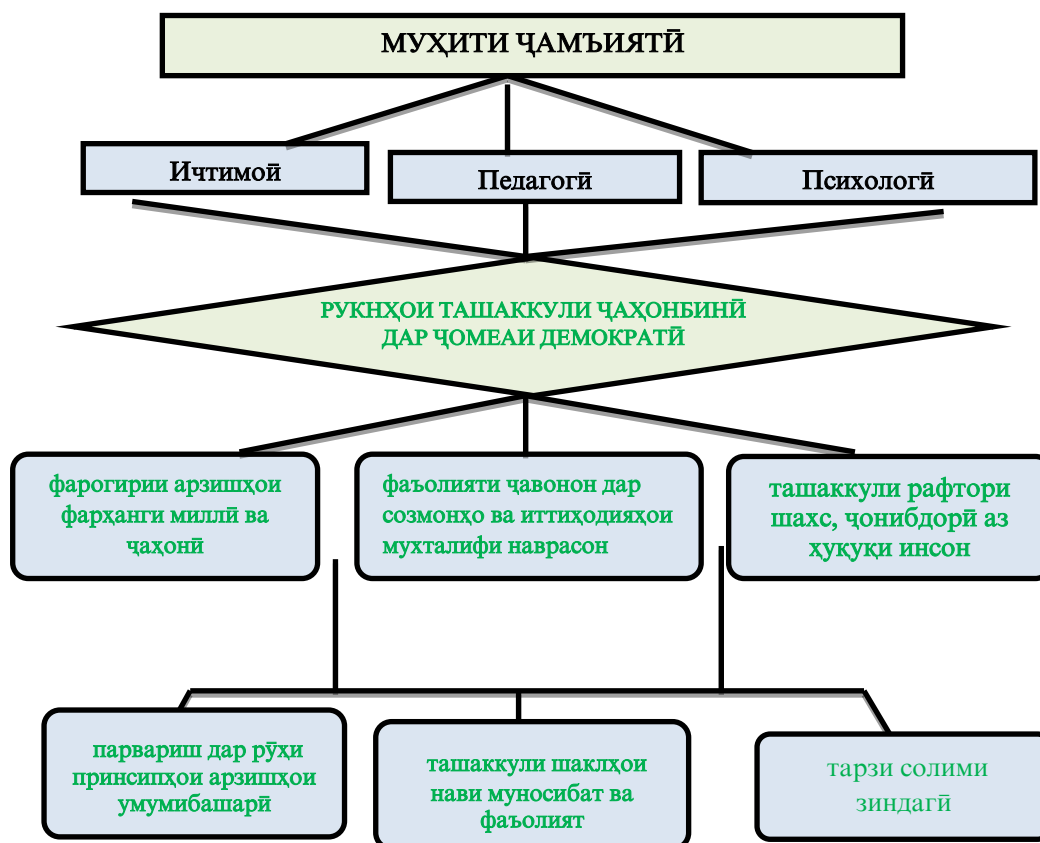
МУҲИТИ ҶАМЪИЯТӢ

Ичтимоӣ

Педагогӣ

Психологӣ

РУКНҲОИ ТАШАККУЛИ ҶАҲОНБИНӢ ДАР ҶОМЕАИ ДЕМОКРАТӢ

фарогирии арзишҳои фарҳанги миллӣ ва ҷаҳонӣ

фаъолияти ҷавонон дар созмонҳо ва иттиҳодияҳои мухталифи наврасон

ташаккули рафтори шахс, ҷонибдорӣ аз ҳуқуқи инсон

парвариш дар рӯҳи принсипҳои арзишҳои умумибашарӣ

ташаккули шаклҳои нави муносибат ва фаъолият

тарзи солими зиндагӣ